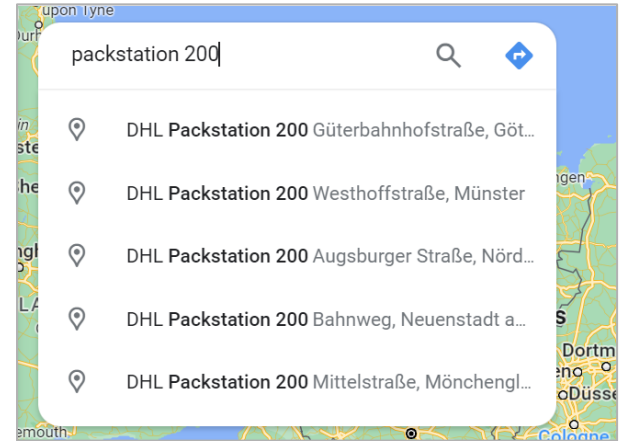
upon Tyne

packstation 200

DHL Packstation 200 Güterbahnhofstraße, Göt...

DHL Packstation 200 Westhoffstraße, Münster

DHL Packstation 200 Augsburger Straße, Nörd...

DHL Packstation 200 Bahnweg, Neuenstadt a...

DHL Packstation 200 Mittelstraße, Mönchengl...

ngen

Dortm

Düsse

Cologne

emouth